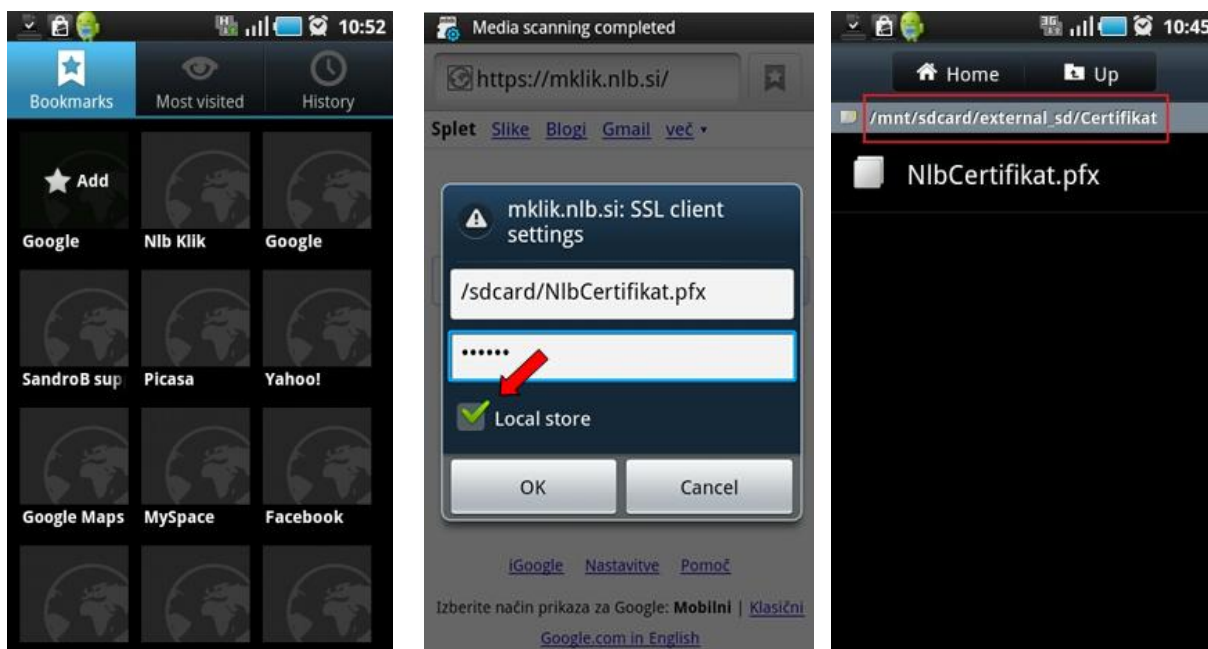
H 10:52

Bookmarks | Most visited | History

Add

Google | Nlb Klik | Google

SandroB sup | Picasa | Yahoo!

Google Maps | MySpace | Facebook

Media scanning completed

https://mklik.nlb.si/

Splet Slike Blogi Gmail več ▾

mklik.nlb.si: SSL client settings

/sdcard/NlbCertifikat.pfx

••••••

Local store

OK | Cancel

iGoogle Nastavitve Pomoč

Izberite način prikaza za Google: Mobilni | Klasični

Google.com in English

3G 10:45

Home | Up

/mnt/sdcard/external_sd/Certifikat

NlbCertifikat.pfx